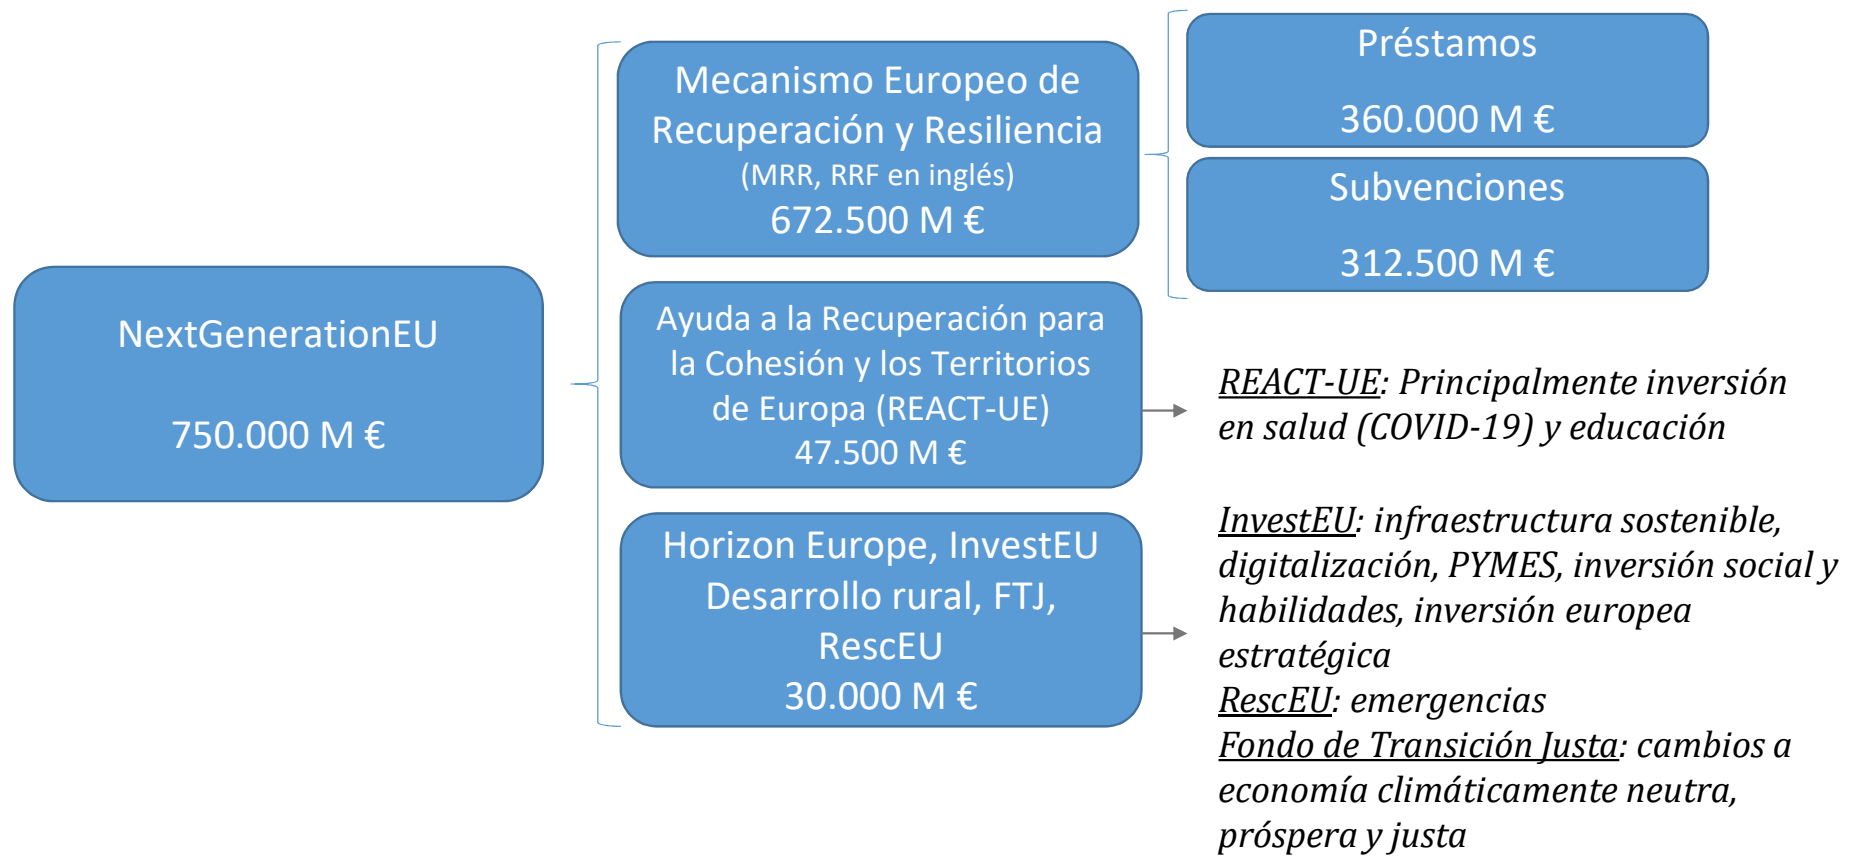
NextGenerationEU

750.000 M €

Mecanismo Europeo de Recuperación y Resiliencia
(MRR, RRF en inglés)
672.500 M €

Préstamos

360.000 M €

Subvenciones

312.500 M €

Ayuda a la Recuperación para la Cohesión y los Territorios de Europa (REACT-UE)
47.500 M €

REACT-UE: Principalmente inversión en salud (COVID-19) y educación

Horizon Europe, InvestEU Desarrollo rural, FTJ, RescEU
30.000 M €

InvestEU: infraestructura sostenible, digitalización, PYMES, inversión social y habilidades, inversión europea estratégica
RescEU: emergencias
Fondo de Transición Justa: cambios a economía climáticamente neutra, próspera y justa